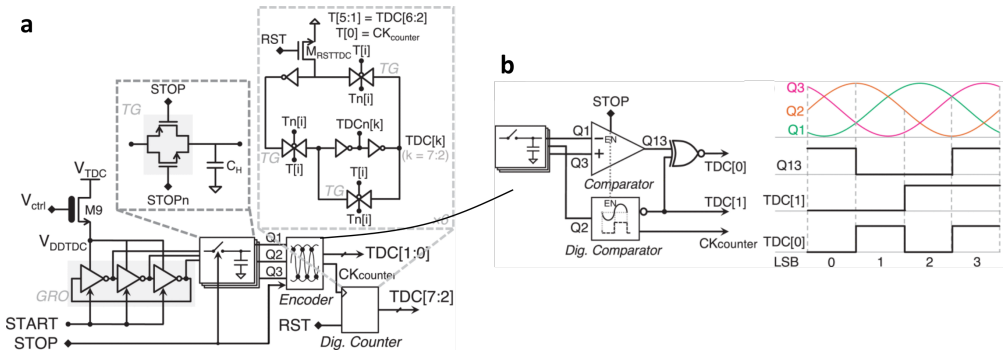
a

b

T[5:1] = TDC[6:2]
T[0] = $CK_{counter}$

RST
$M_{RSTTDC}$
T[i]
TG
Tn[i]
Tn[i]
TDCn[k]
TDC[k]
(k = 7:2)
TG
T[i]
T[i]
TG
Tn[i]
×6

TG
STOP
STOPn
$C_H$

$V_{TDC}$
$V_{ctrl}$
M9
$V_{DDTDC}$
GRO
Q1
Q2
Q3
TDC[1:0]
$CK_{counter}$
Encoder
RST
TDC[7:2]
Dig. Counter
START
STOP

STOP
Q1
Q3
EN
Q13
TDC[0]
Comparator
Q2
EN
TDC[1]
$CK_{counter}$
Dig. Comparator

Q3
Q2
Q1
Q13
TDC[1]
TDC[0]
LSB 0 1 2 3